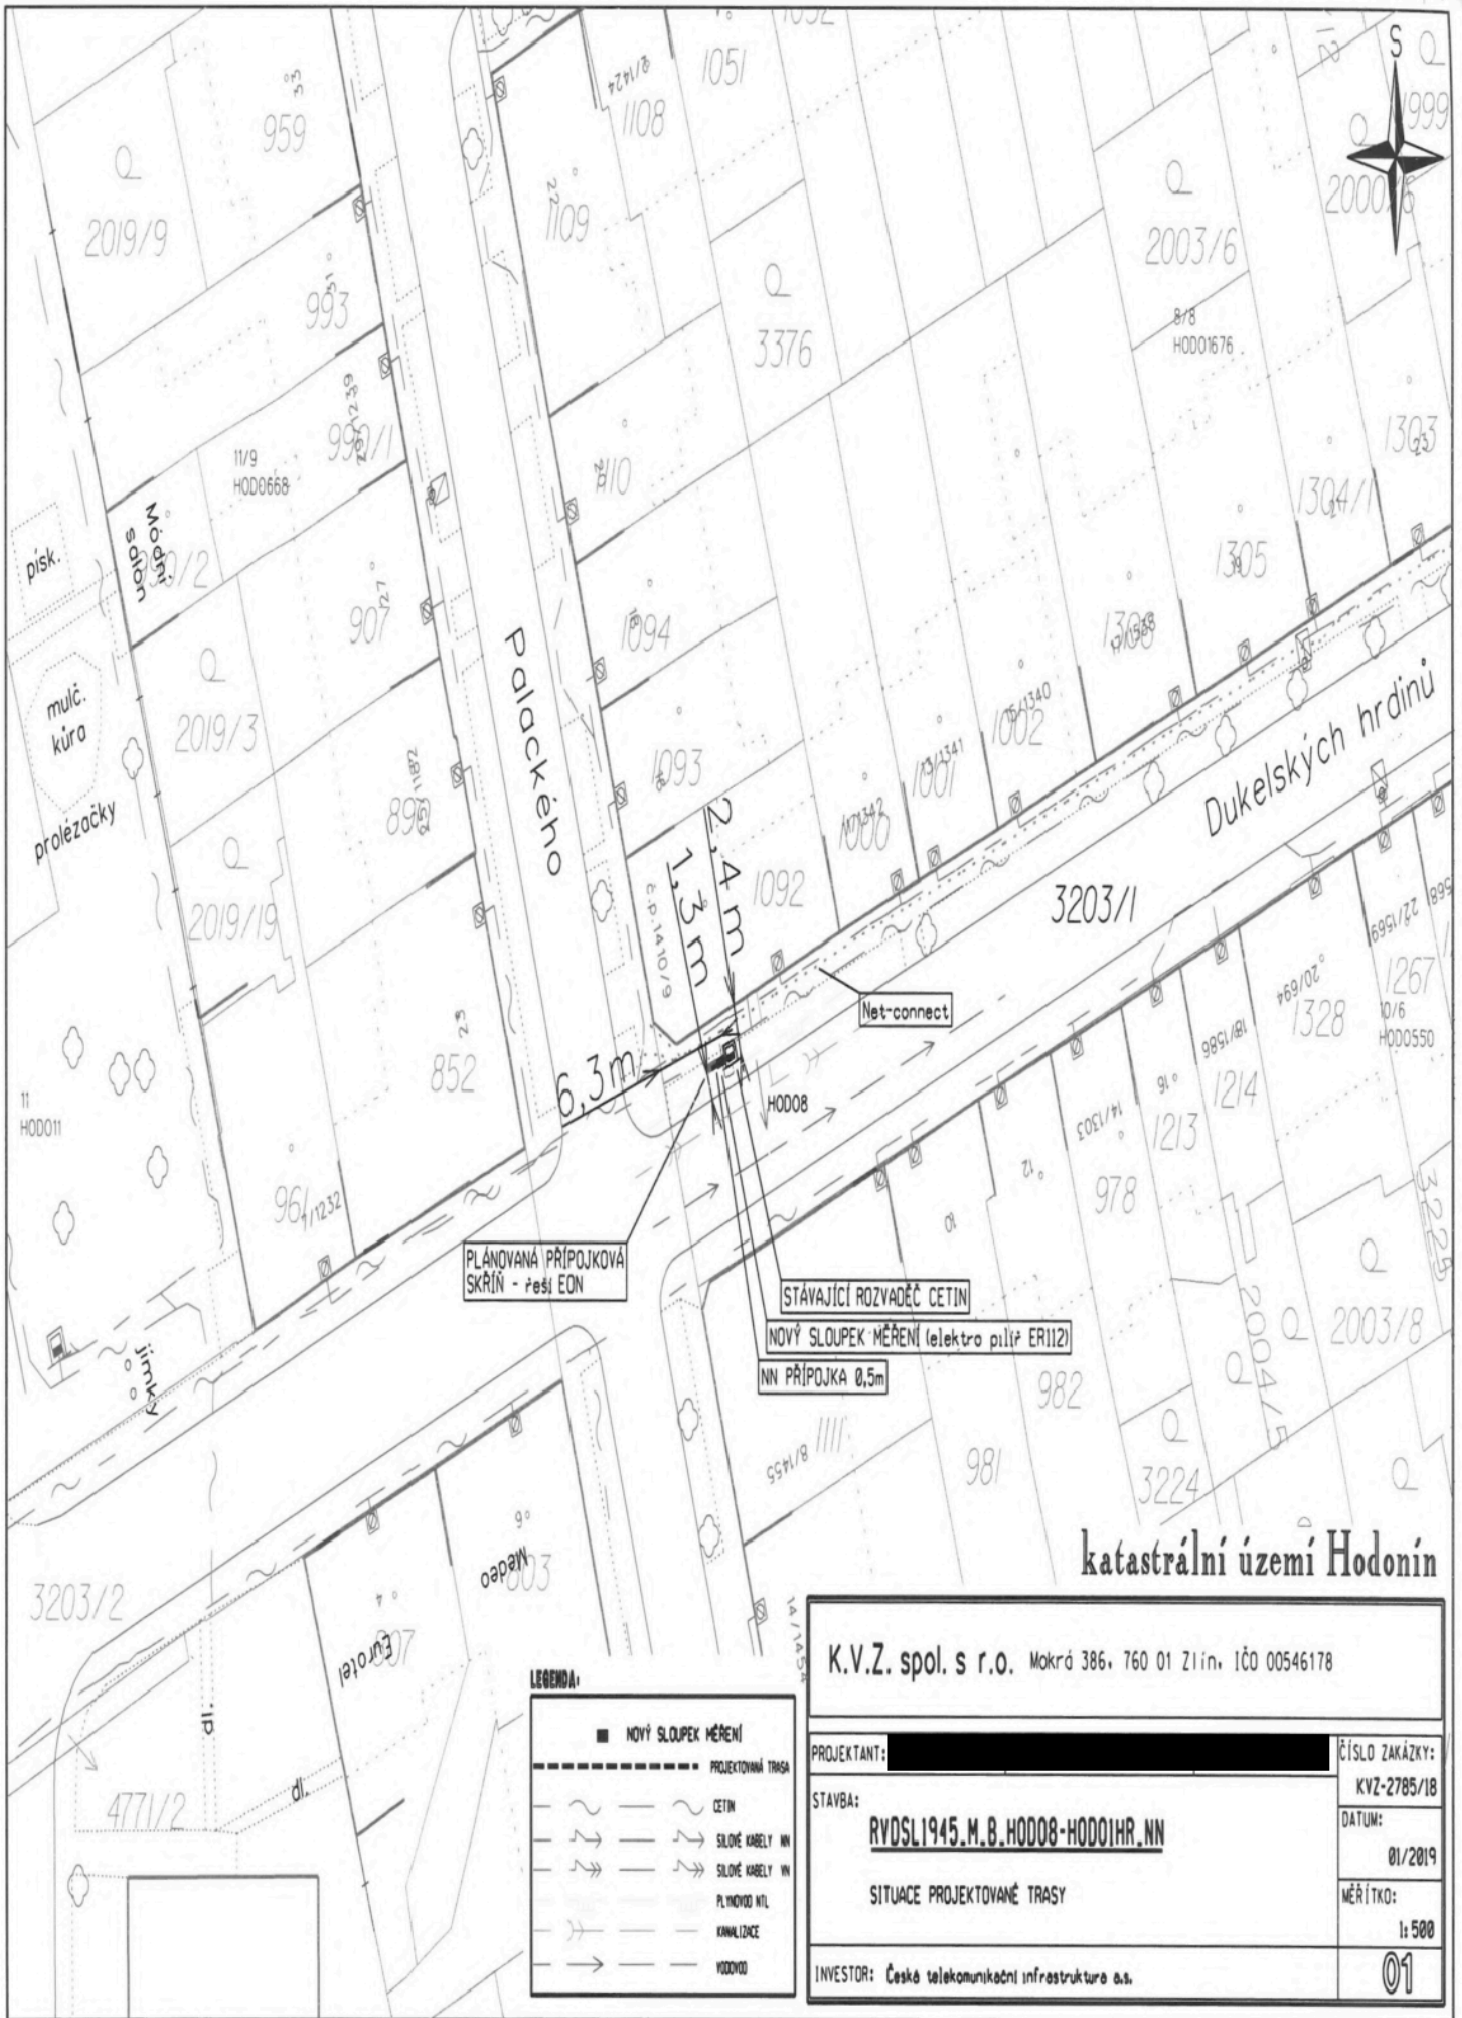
S

1052
1051
1108
2/1424
959
2019/9
1109
3376
2003/6
2000/6
1999
993
8/8
HOD01676
11/9
HOD0668
990/1
1303
1304/1
Módní salón
písk.
907
1094
1305
1306
Palackého
mulč. kůra
2019/3
1093
1002
1001
1000
Dukelských hrdinů
prolézačky
898
2,4 m
1,3 m
1092
3203/1
2019/19
č.p. 1410/9
Net-connect
1267
10/6
HOD0550
1328
852
6,3 m
1214
11
HOD011
HOD08
1213
978
961
PLÁNOVANÁ PŘÍPOJKOVÁ SKŘÍŇ - řeší EON
STÁVAJÍCÍ ROZVADĚČ CETIN
NOVÝ SLOUPEK MĚŘENÍ (elektro pilíř ER112)
NN PŘÍPOJKA 0,5m
jímky
982
2003/8
1111
981
3224
katastrální území Hodonín
Mědea
903
3203/2
Eurotel
907
dl.
4771/2

LEGENDA:
NOVÝ SLOUPEK MĚŘENÍ
PROJEKTOVANÁ TRASA
CETIN
SILOVÉ KABELY NN
SILOVÉ KABELY VN
PLYNOVOD NTL
KANALIZACE
VODOVOD

K.V.Z. spol. s r.o. Mokrá 386, 760 01 Zlín, IČO 00546178

| PROJEKTANT: | ČÍSLO ZAKÁZKY: KVZ-2785/18 |
|---|---|
| STAVBA: RVDSL1945.M.B.HOD08-HOD01HR.NN | DATUM: 01/2019 |
| SITUACE PROJEKTOVANÉ TRASY | MĚŘÍTKO: 1:500 |
| INVESTOR: Česká telekomunikační infrastruktura a.s. | 01 |